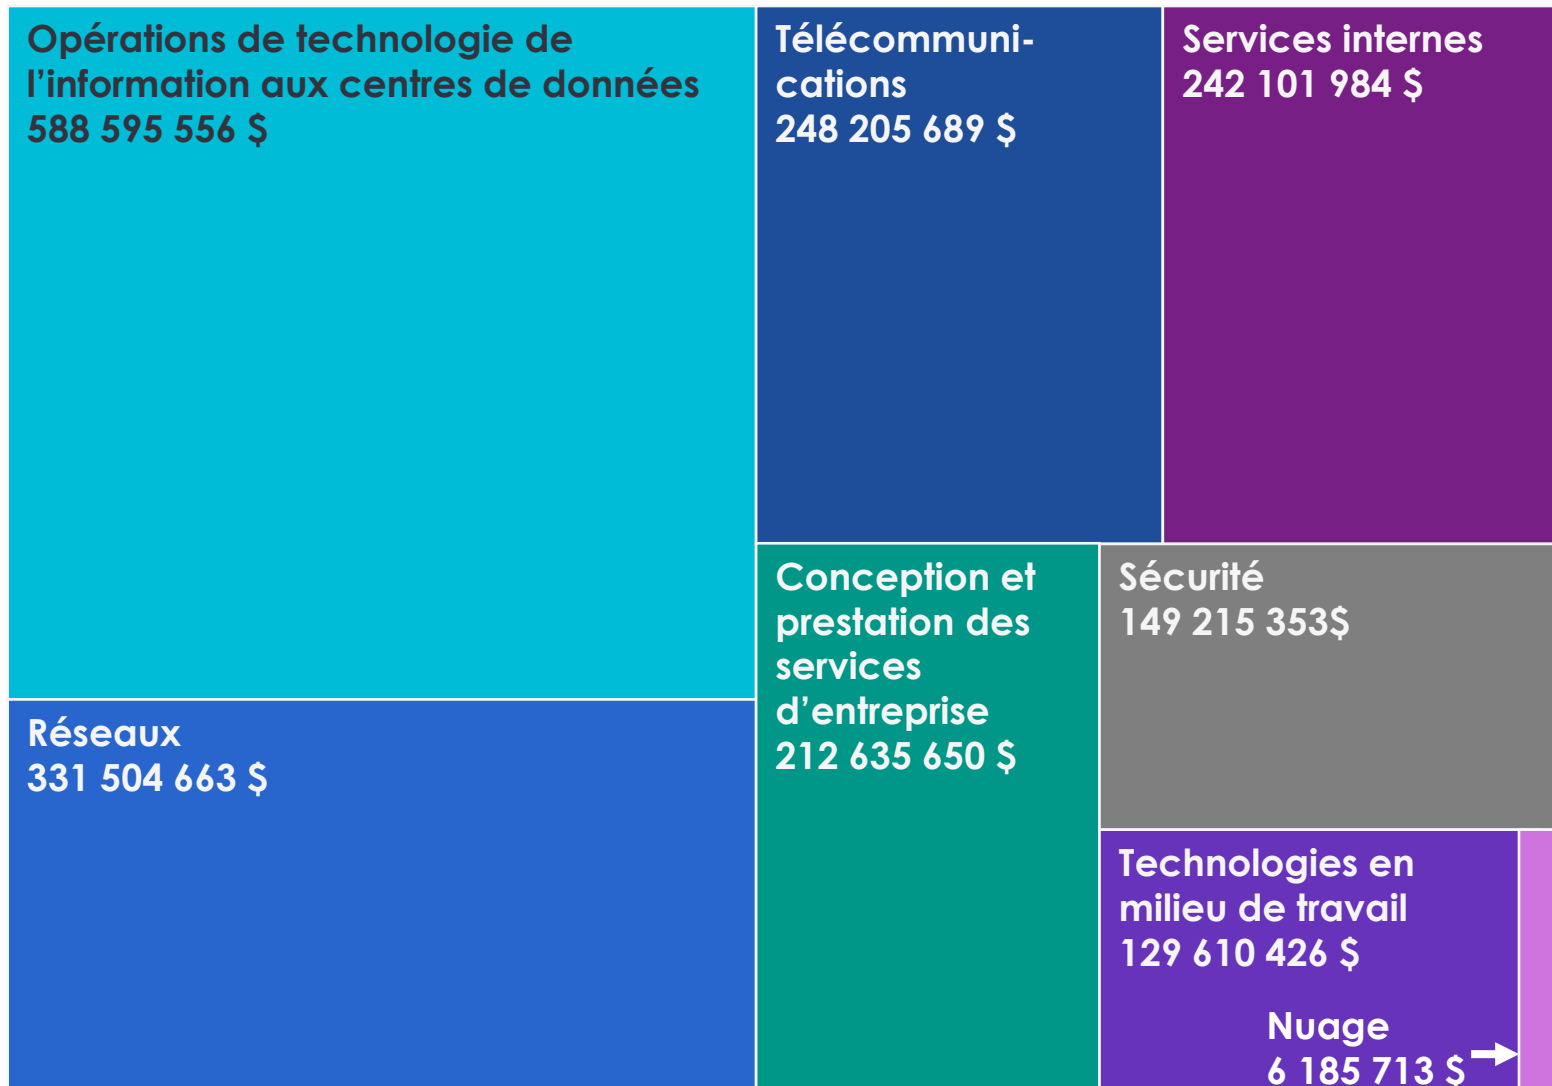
Opérations de technologie de l’information aux centres de données
588 595 556 $

Télécommunications
248 205 689 $

Services internes
242 101 984 $

Réseaux
331 504 663 $

Conception et prestation des services d’entreprise
212 635 650 $

Sécurité
149 215 353$

Technologies en milieu de travail
129 610 426 $

Nuage
6 185 713 $